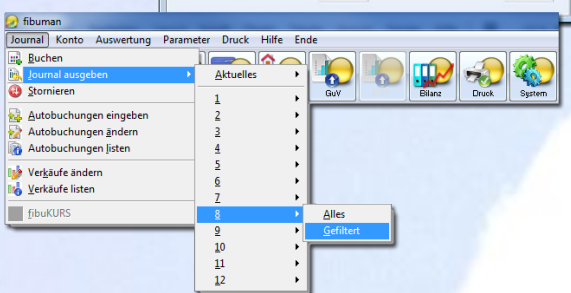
fibuman

Journal Konto Auswertung Parameter Druck Hilfe Ende

Buchen
Journal ausgeben
Stornieren
Autobuchungen eingeben
Autobuchungen ändern
Autobuchungen listen
Verkäufe ändern
Verkäufe listen
fibuKURS

Aktuelles
1
2
3
4
5
6
7
8
9
10
11
12

Alles
Gefiltert

GuV
Bilanz
Druck
System